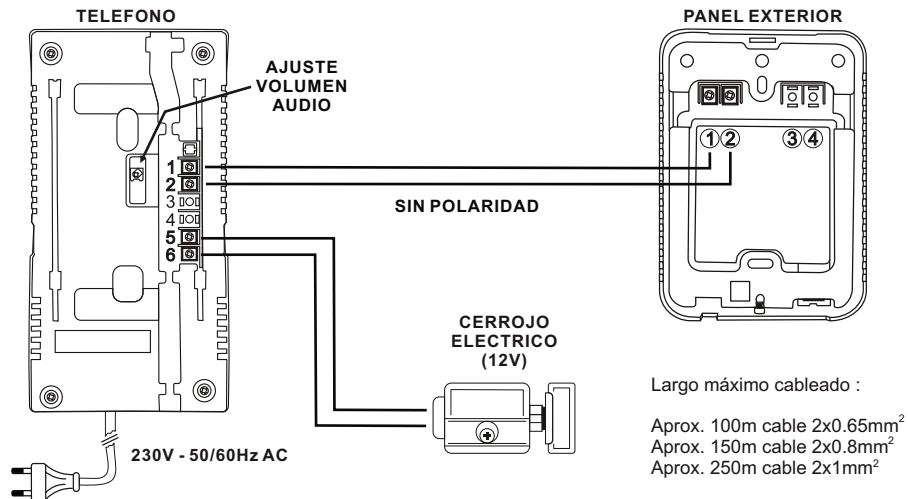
TELEFONO

PANEL EXTERIOR

AJUSTE
VOLUMEN
AUDIO

1
2
3
4
5
6

①②

③④

SIN POLARIDAD

CERROJO
ELECTRICO
(12V)

Largo máximo cableado :

Aprox. 100m cable 2x0.65mm$^2$
Aprox. 150m cable 2x0.8mm$^2$
Aprox. 250m cable 2x1mm$^2$

230V - 50/60Hz AC